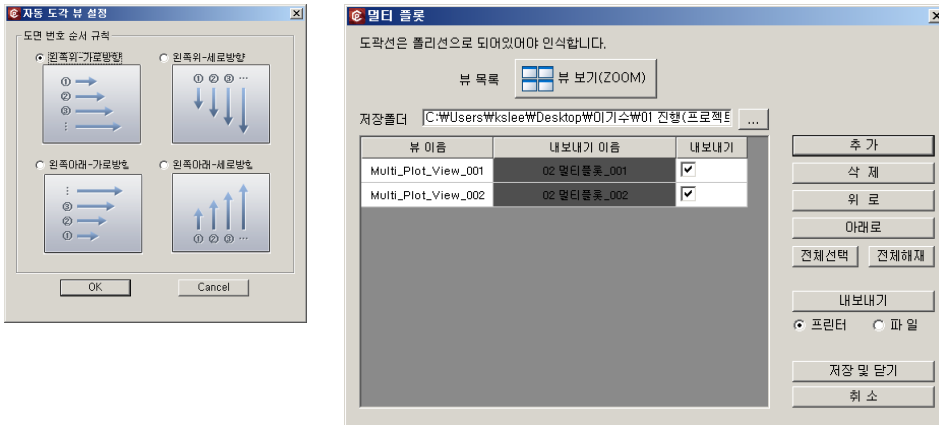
자동 도각 뷰 설정

도면 번호 순서 규칙

왼쪽위-가로방향
①
②
③
⋮

왼쪽위-세로방향
① ② ③ …

왼쪽아래-가로방향
⋮
③
②
①

왼쪽아래-세로방향
① ② ③ …

OK
Cancel

멀티 플롯

도곽선은 폴리선으로 되어있어야 인식합니다.

뷰 목록
뷰 보기(ZOOM)

저장폴더
C:\Users\kslee\Desktop\이기수\01 진행(프로젝트
...

| 뷰 이름 | 내보내기 이름 | 내보내기 |
|---|---|---|
| Multi_Plot_View_001 | 02 멀티플롯_001 | ✓ |
| Multi_Plot_View_002 | 02 멀티플롯_002 | ✓ |

추 가
삭 제
위 로
아래로
전체선택
전체해제
내보내기
프린터
파 일
저장 및 닫기
취 소